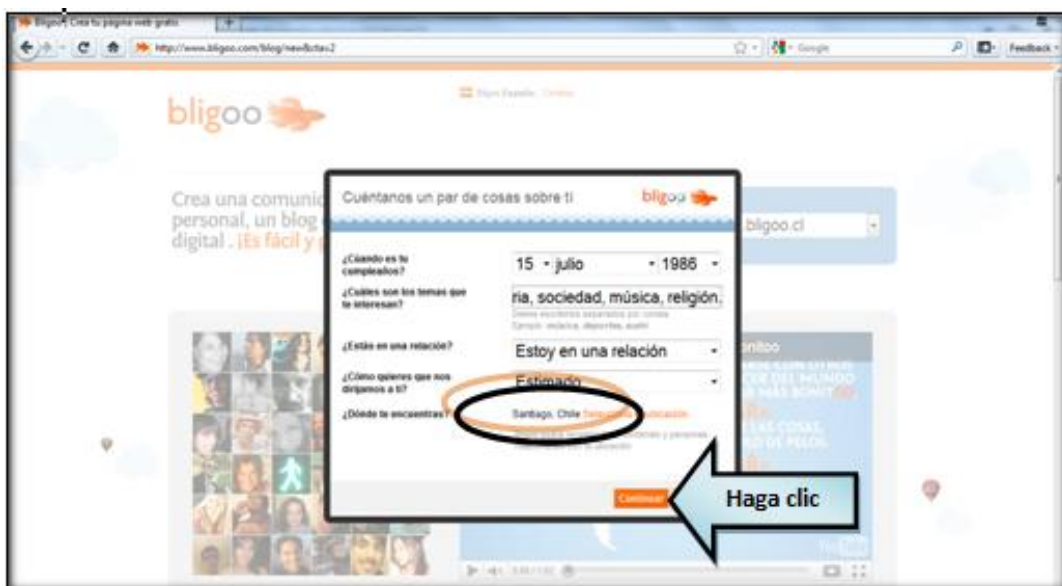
Bligoo | Crea tu página web gratis

http://www.bligoo.com/blog/newBctav2

Google

Feedback

bligoo

Crea una comunid
personal, un blog
digital . ¡Es fácil y

bligoo.cl

Cuéntanos un par de cosas sobre ti

bligoo

¿Cuándo es tu cumpleaños?

15 julio 1986

¿Cuáles son los temas que te interesan?

ria, sociedad, música, religión.

¿Estás en una relación?

Estoy en una relación

¿Cómo quieres que nos dirijamos a ti?

Estimado

¿Dónde te encuentras?

Santiago, Chile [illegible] ubicación

Continuar

Haga clic